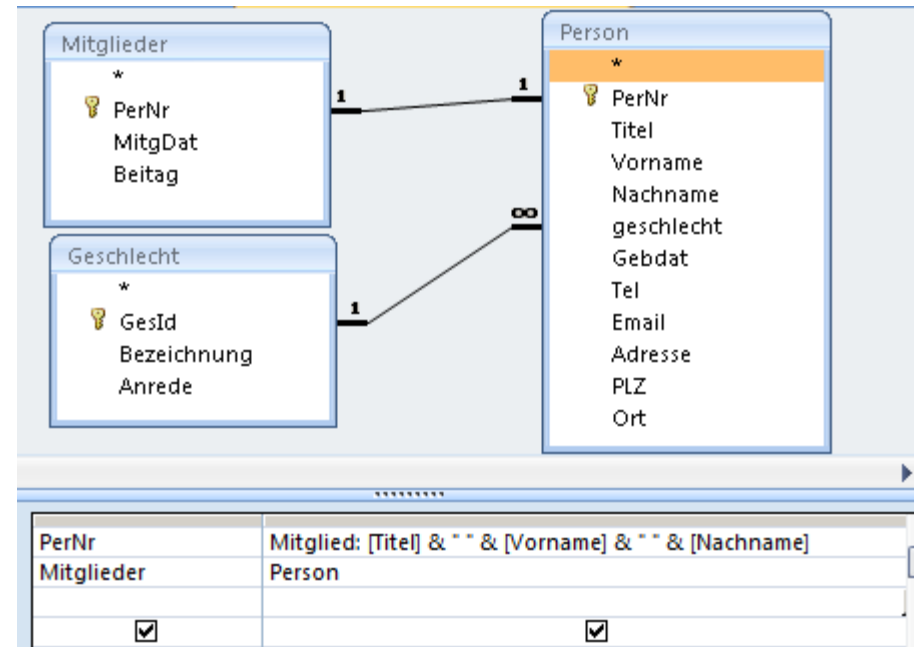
Mitglieder
*
PerNr
MitgDat
Beitag

Geschlecht
*
GesId
Bezeichnung
Anrede

Person
*
PerNr
Titel
Vorname
Nachname
geschlecht
Gebdat
Tel
Email
Adresse
PLZ
Ort

1
1
∞
1

| | |
|---|---|
| PerNr | Mitglied: [Titel] & " " & [Vorname] & " " & [Nachname] |
| Mitglieder | Person |
| | |
| ☑ | ☑ |